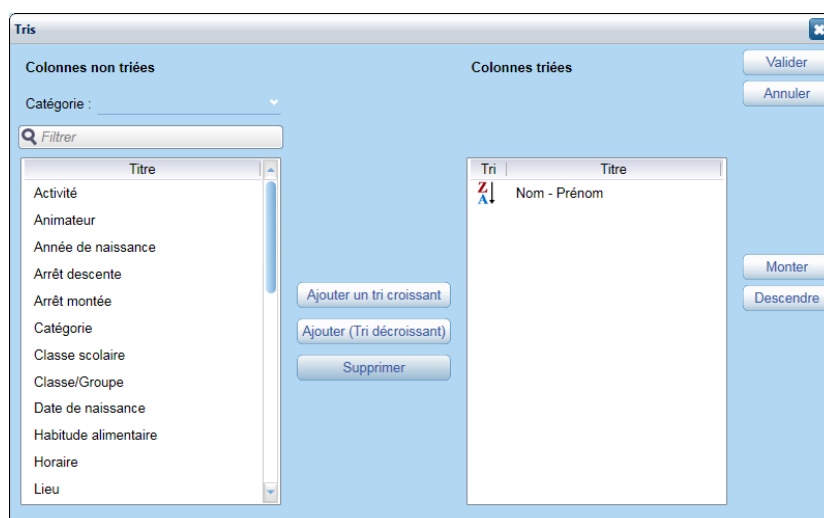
Tris

Colonnes non triées

Catégorie :

Filtrer

| Titre |
|---|
| Activité |
| Animateur |
| Année de naissance |
| Arrêt descente |
| Arrêt montée |
| Catégorie |
| Classe scolaire |
| Classe/Groupe |
| Date de naissance |
| Habitude alimentaire |
| Horaire |
| Lieu |

Ajouter un tri croissant

Ajouter (Tri décroissant)

Supprimer

Colonnes triées

| Tri | Titre |
|---|---|
| Z A | Nom - Prénom |

Valider

Annuler

Monter

Descendre